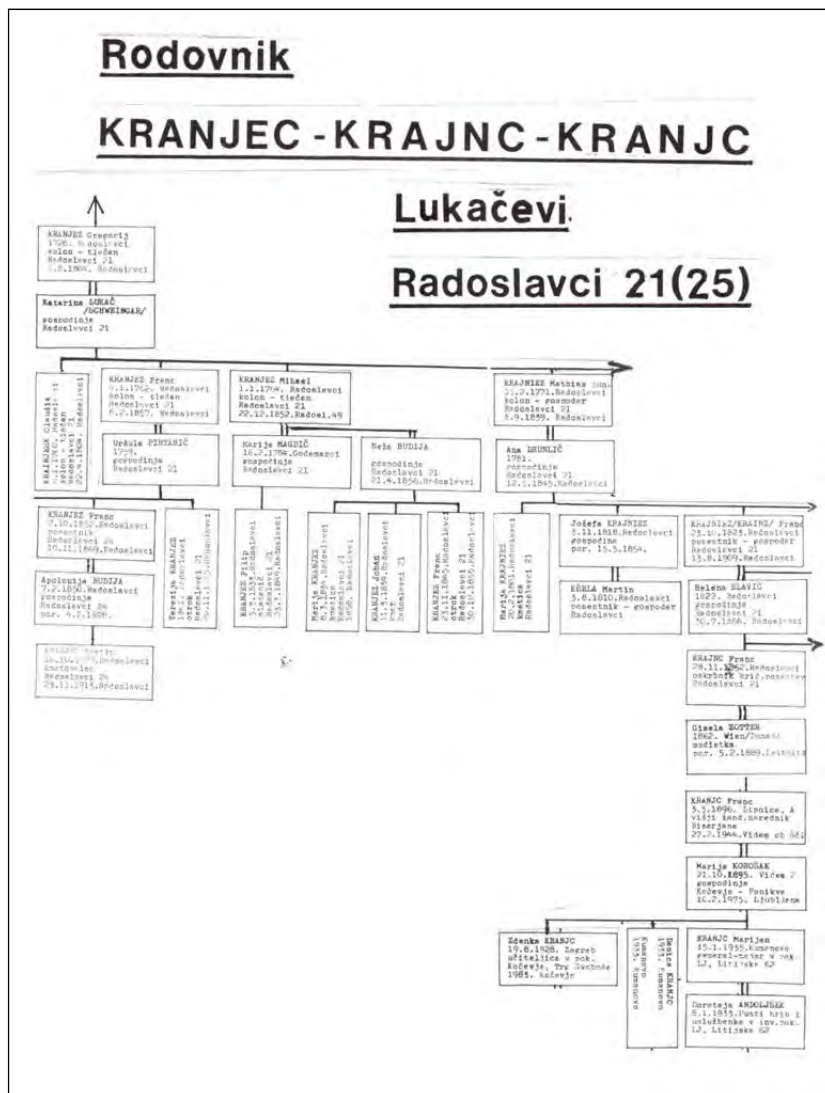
Rodovnik

KRANJEC - KRAJNC - KRANJC

Lukačevi

Radoslavci 21(25)

KRANJEC Gregorij
1720. Radoslavci
kolon - tlačan
Radoslavci 21
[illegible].1804. Radoslavci

Katarina LUKAČ /SCHWEINGAR/
gospodinja
Radoslavci 21

KRAJNJEK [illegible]
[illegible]
kolon - tlačan
Radoslavci
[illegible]

KRANJEC Franc
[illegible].1762. Radoslavci
kolon - tlačan
Radoslavci 21
6.2.1857. Radoslavci

Uršula PINTARIČ
1779.
gospodinja
Radoslavci 21

KRANJEC Mihael
1.1.1764. Radoslavci
kolon - tlačan
Radoslavci 21
22.12.1852. Radosl.48

Marija MAGDIČ
16.2.1766. Godemarci
gospodinja
Radoslavci 21

Nela BUDIJA
gospodinja
Radoslavci 21
21.4.1856. Radoslavci

KRAJNIKE Mathias
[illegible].1771. Radoslavci
kolon - gospodar
Radoslavci 21
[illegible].1839. Radoslavci

Ana DRUNLIČ
1781.
gospodinja
Radoslavci 21
12.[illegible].1845. Radoslavci

KRANJEC Franc
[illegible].1852. Radoslavci
posestnik
Radoslavci 24
10.11.1869. Radoslavci

Apolonija BUDIJA
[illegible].1850. Radoslavci
gospodinja
Radoslavci 24
por. 4.2.1879.

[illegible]
Radoslavci
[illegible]
Radoslavci 24
25.11.1915. Radoslavci

Terezija KRANJEC
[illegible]
otrok
Radoslavci 21
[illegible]

KRANJEC Filip
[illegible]
Radoslavci 21
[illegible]

Marija KRANJEC
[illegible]
Radoslavci 21
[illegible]

KRANJEC Johan
11.5.1859. Radoslavci
Radoslavci 21

KRANJEC Franc
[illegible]
Radoslavci 21
30.10.1855. Radoslavci

Marija KRANJEC
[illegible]

Jožefa KRAJNIKE
5.11.1818. Radoslavci
gospodinja
por. 15.5.1854.

KEHLA Martin
3.8.1810. Radoslavci
posestnik - gospodar
Radoslavci

KRAJNIKE/KRAINZ/ Franc
25.10.1825. Radoslavci
posestnik - gospodar
Radoslavci 21
13.8.1909. Radoslavci

Helena SLAVIČ
1822. Radoslavci
gospodinja
Radoslavci 21
30.7.1866. Radoslavci

KRAJNC Franc
28.11.1862. Radoslavci
okrajni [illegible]
Radoslavci 21

Gisela ZOTTER
1862. Wien/Dunaj
učiteljica
por. 5.2.1889. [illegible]

KRANJC Franc
5.3.1896. Zibnice, A
višji žand. uradnik
Bisergane
27.2.1944. Videm ob Š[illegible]

Marija KONOŠAK
21.10.1895. Videm
gospodinja
Kočevje - Ponikve
16.2.1975. Ljubljana

Zdenka KRANJC
19.6.1928. Zagreb
učiteljica v pok.
Kočevje, Trg Svobode
1981. Kočevje

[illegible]
1935. Kumanovo

Danica KRANJC
1933. Kumanovo

KRANJC Marijan
15.1.1933. Kumanovo
general-major v pok.
LJ, Litijska 62

Doroteja ANDOLJŠEK
8.1.1933. Pusti hrib
uslužbenka v inv. pok.
LJ, Litijska 62